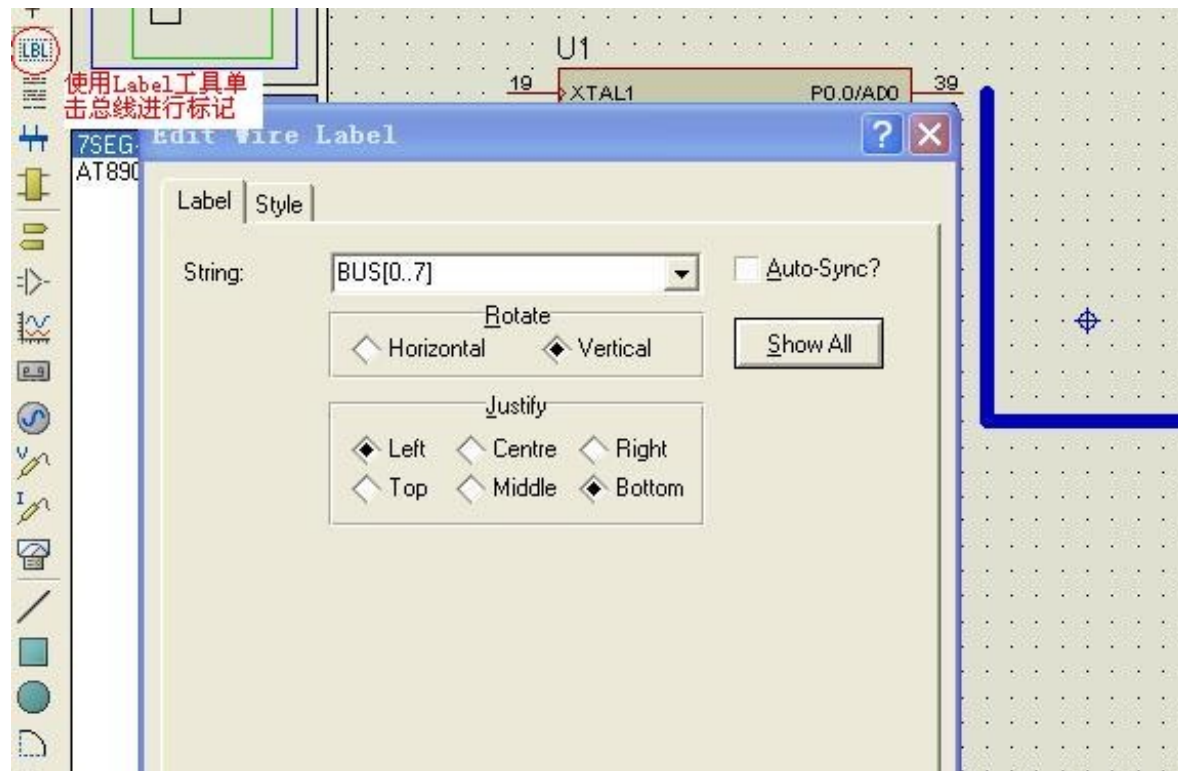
LBL

使用Label工具单击总线进行标记

7SEG

AT890

U1

19

XTAL1

P0.0/AD0

39

Edit Wire Label

?

X

Label

Style

String:

BUS[0..7]

Auto-Sync?

Rotate

Horizontal

Vertical

Show All

Justify

Left

Centre

Right

Top

Middle

Bottom